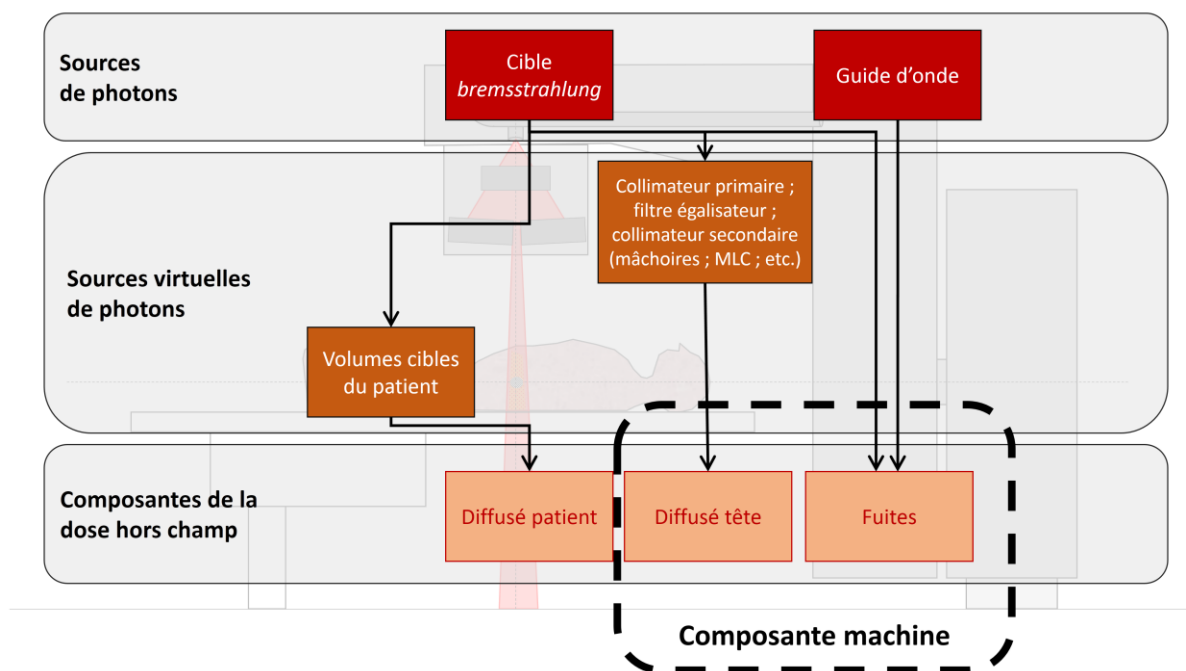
Sources de photons

Cible *bremsstrahlung*

Guide d'onde

Sources virtuelles de photons

Collimateur primaire ; filtre égalisateur ; collimateur secondaire (mâchoires ; MLC ; etc.)

Volumes cibles du patient

Composantes de la dose hors champ

Diffusé patient

Diffusé tête

Fuites

Composante machine